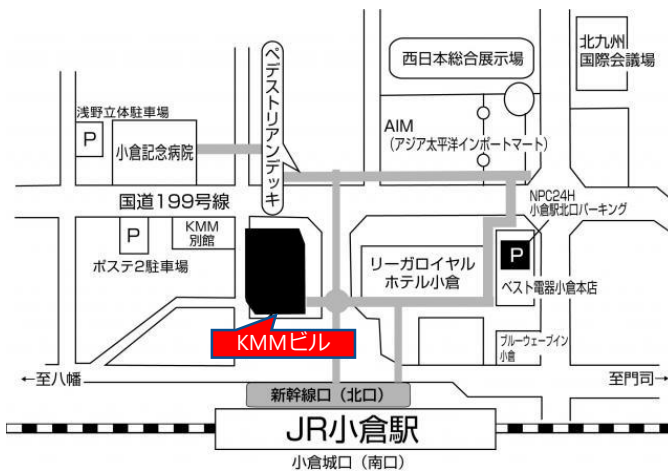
ペデストリアンデッキ

西日本総合展示場

北九州国際会議場

浅野立体駐車場

P

小倉記念病院

AIM
（アジア太平洋インポートマート）

国道199号線

NPC24H
小倉駅北口パーキング

P

KMM別館

ポステ2駐車場

リーガロイヤルホテル小倉

P

ベスト電器小倉本店

KMMビル

ブルーウェーブイン小倉

←至八幡

至門司→

新幹線口（北口）

JR小倉駅

小倉城口（南口）